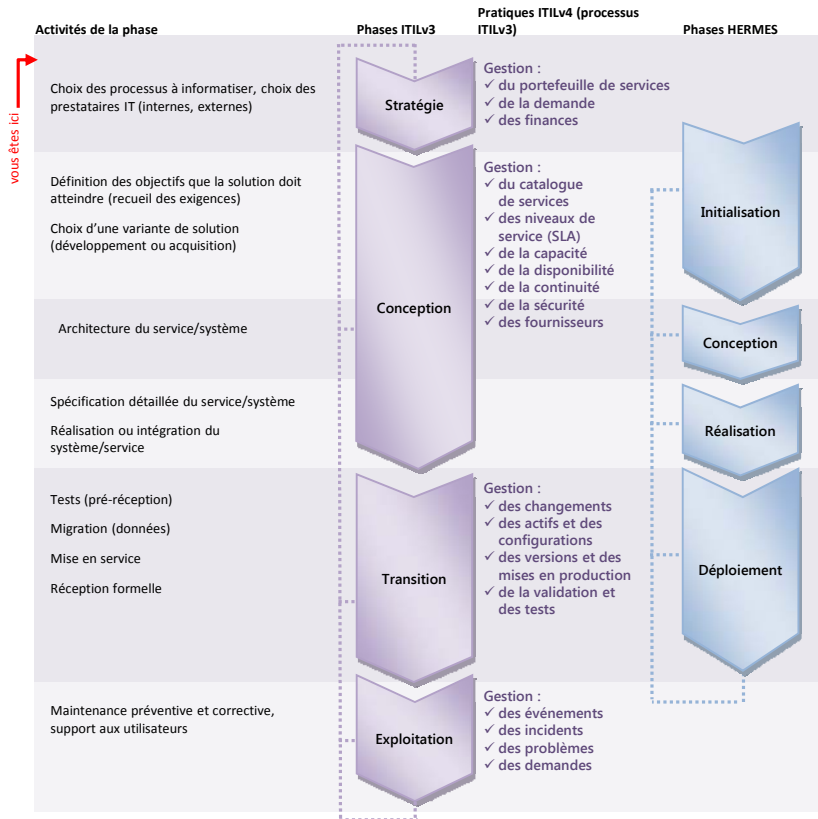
| Activités de la phase | Phases ITILv3 | Pratiques ITILv4 (processus ITILv3) | Phases HERMES |
|---|---|---|---|

vous êtes ici

Choix des processus à informatiser, choix des prestataires IT (internes, externes)

Stratégie

Gestion :
✓ du portefeuille de services
✓ de la demande
✓ des finances

Définition des objectifs que la solution doit atteindre (recueil des exigences)

Choix d'une variante de solution (développement ou acquisition)

Architecture du service/système

Conception

Gestion :
✓ du catalogue de services
✓ des niveaux de service (SLA)
✓ de la capacité
✓ de la disponibilité
✓ de la continuité
✓ de la sécurité
✓ des fournisseurs

Initialisation

Conception

Spécification détaillée du service/système

Réalisation ou intégration du système/service

Réalisation

Tests (pré-réception)

Migration (données)

Mise en service

Réception formelle

Transition

Gestion :
✓ des changements
✓ des actifs et des configurations
✓ des versions et des mises en production
✓ de la validation et des tests

Déploiement

Maintenance préventive et corrective, support aux utilisateurs

Exploitation

Gestion :
✓ des événements
✓ des incidents
✓ des problèmes
✓ des demandes